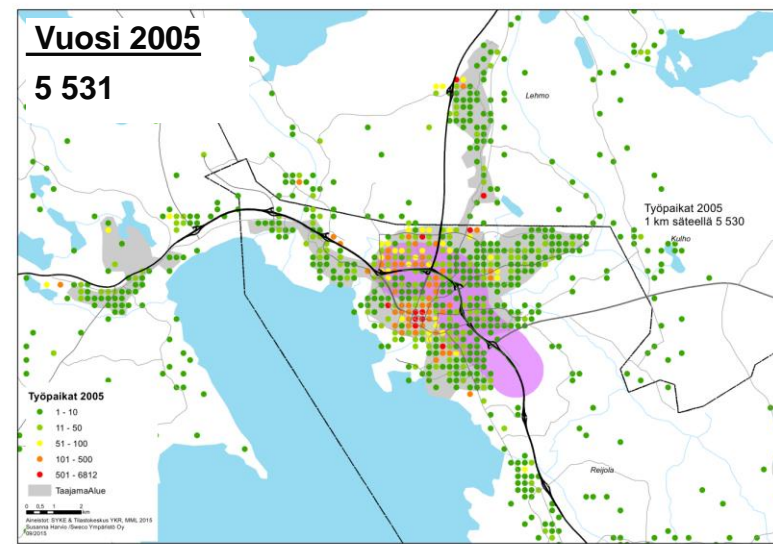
Vuosi 2005

5 531

Lehmo

Työpaikat 2005
1 km säteellä 5 530

Kulho

Reijola

Työpaikat 2005
1 - 10
11 - 50
51 - 100
101 - 500
501 - 6812
TaajamaAlue

0 0,5 1 2 km
Aineistot: SYKE & Tilastokeskus YKR, MML 2015
Susanna Harvio / Sweco Ympäristö Oy
09/2015